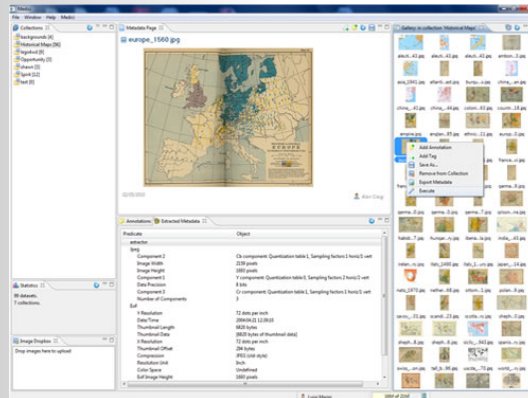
Medici
File Window Help Medici

Collections
backgrounds [4]
Historical Maps [56]
legoford [8]
Opportunity [3]
shawn [2]
Spirit [12]
test [8]

Metadata Page
europe_1560.jpg

Alan Craig

Gallery in collection 'Historical Maps'
afric...42.jpg afric...42.jpg afric...42.jpg
asia_1941.jpg atlant...ed.jpg europ...o.jpg
china_...42.jpg china...48.jpg china...42.jpg
empire.jpg eur...40.jpg europ...0.jpg
france...n.jpg
germa...0.jpg germa...9.jpg germa...3.jpg
haboll...7.jpg hungar...s.jpg ibera...ia.jpg
indian...n.jpg ital...ion.jpg ital...ur.jpg
natio...1970.jpg nether...48.jpg ottom...2.jpg
perso...13.jpg scandi...23.jpg scotia...ni.jpg
shaph...8.jpg shaph...is.jpg sicili...943.jpg
sovie...2.jpg turke...9.jpg unite...7.jpg

Add Annotation
Add Tag
Save As...
Remove from Collection
Export Metadata
Execute

Annotations Extracted Metadata

| Predicate | Object |
|---|---|
| extractor | |
| Jpeg | |
| Component 2 | Cb component: Quantization table 1, Sampling factors 1 horiz/1 vert |
| Image Width | 2238 pixels |
| Image Height | 1680 pixels |
| Component 1 | Y component: Quantization table 0, Sampling factors 2 horiz/2 vert |
| Data Precision | 8 bits |
| Component 3 | Cr component: Quantization table 1, Sampling factors 1 horiz/1 vert |
| Number of Components | 3 |
| Exif | |
| Y Resolution | 72 dots per inch |
| Date Time | 2004:04:21 12:09:29 |
| Thumbnail Length | 6828 bytes |
| Thumbnail Data | [6828 bytes of thumbnail data] |
| X Resolution | 72 dots per inch |
| Thumbnail Offset | 294 bytes |
| Compression | JPEG (old-style) |
| Resolution Unit | Inch |
| Color Space | Undefined |
| Exif Image Height | 1680 pixels |

Statistics
88 datasets.
7 collections

Image Dropbox
Drop images here to upload

Local Medici
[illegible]